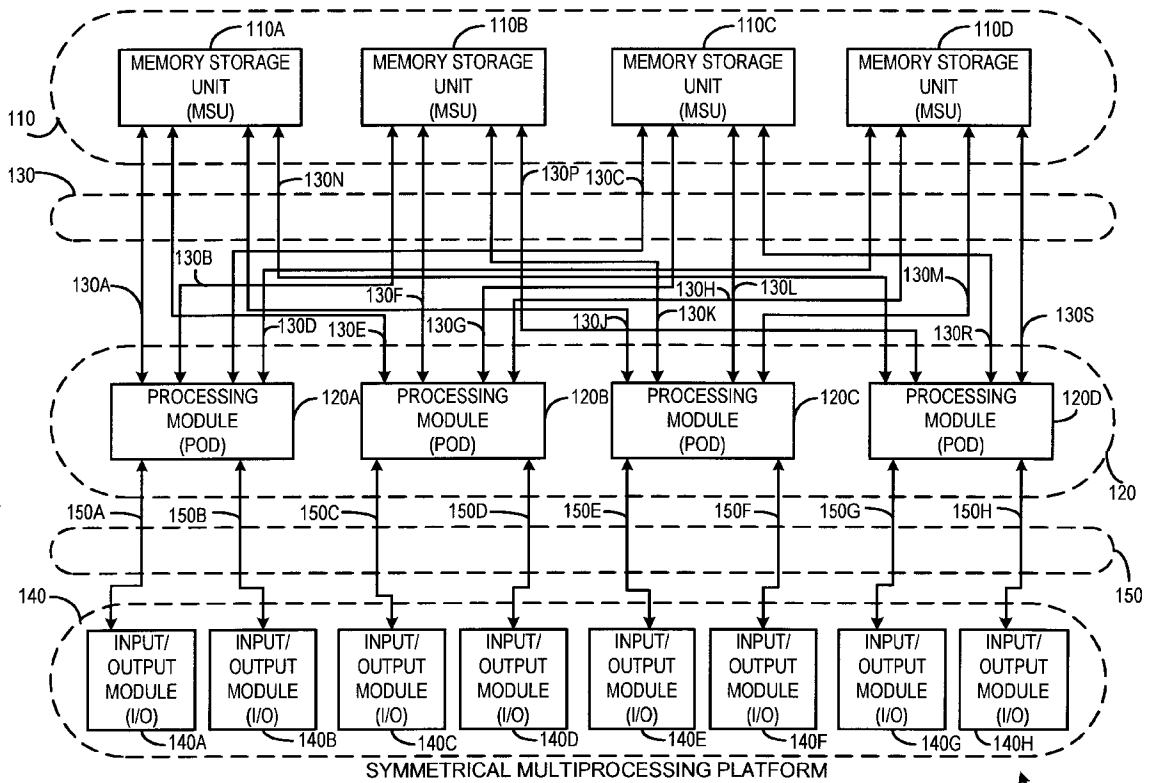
110A
MEMORY STORAGE UNIT (MSU)

110B
MEMORY STORAGE UNIT (MSU)

110C
MEMORY STORAGE UNIT (MSU)

110D
MEMORY STORAGE UNIT (MSU)

110

130
130N
130P
130C

130B
130A
130F
130H
130L
130M
130D
130E
130G
130J
130K
130R
130S

PROCESSING MODULE (POD)
120A

PROCESSING MODULE (POD)
120B

PROCESSING MODULE (POD)
120C

PROCESSING MODULE (POD)
120D

120

150A
150B
150C
150D
150E
150F
150G
150H

150
140

INPUT/ OUTPUT MODULE (I/O)
140A

INPUT/ OUTPUT MODULE (I/O)
140B

INPUT/ OUTPUT MODULE (I/O)
140C

INPUT/ OUTPUT MODULE (I/O)
140D

INPUT/ OUTPUT MODULE (I/O)
140E

INPUT/ OUTPUT MODULE (I/O)
140F

INPUT/ OUTPUT MODULE (I/O)
140G

INPUT/ OUTPUT MODULE (I/O)
140H

SYMMETRICAL MULTIPROCESSING PLATFORM